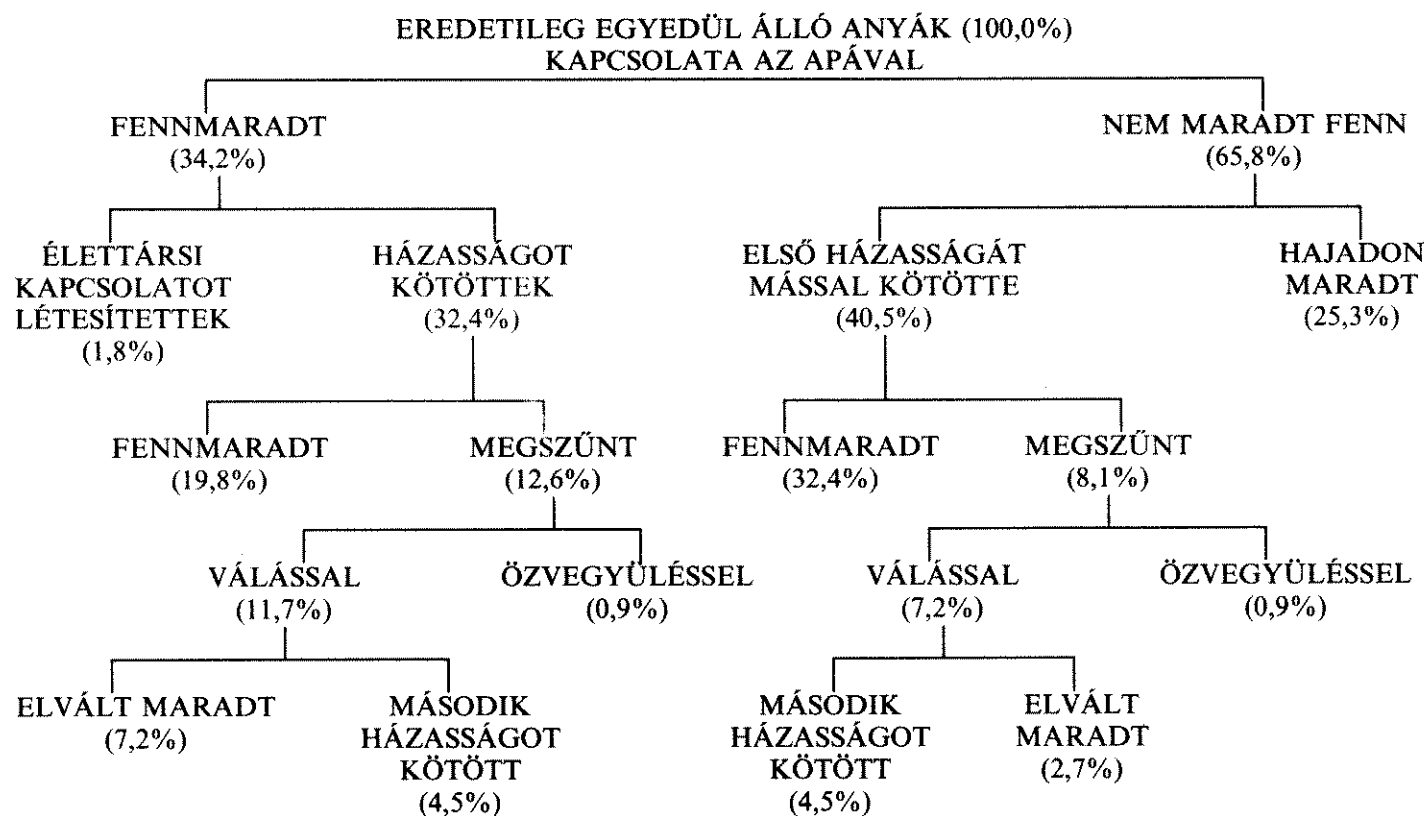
EREDETILEG EGYEDÜL ÁLLÓ ANYÁK (100,0%)
KAPCSOLATA AZ APÁVAL

FENNMARADT
(34,2%)

NEM MARADT FENN
(65,8%)

ÉLETTÁRSI KAPCSOLATOT LÉTESÍTETTEK
(1,8%)

HÁZASSÁGOT KÖTÖTTEK
(32,4%)

ELSŐ HÁZASSÁGÁT MÁSSAL KÖTÖTTE
(40,5%)

HAJADON MARADT
(25,3%)

FENNMARADT
(19,8%)

MEGSZŰNT
(12,6%)

FENNMARADT
(32,4%)

MEGSZŰNT
(8,1%)

VÁLÁSSAL
(11,7%)

ÖZVEGYÜLÉSSEL
(0,9%)

VÁLÁSSAL
(7,2%)

ÖZVEGYÜLÉSSEL
(0,9%)

ELVÁLT MARADT
(7,2%)

MÁSODIK HÁZASSÁGOT KÖTÖTT
(4,5%)

MÁSODIK HÁZASSÁGOT KÖTÖTT
(4,5%)

ELVÁLT MARADT
(2,7%)